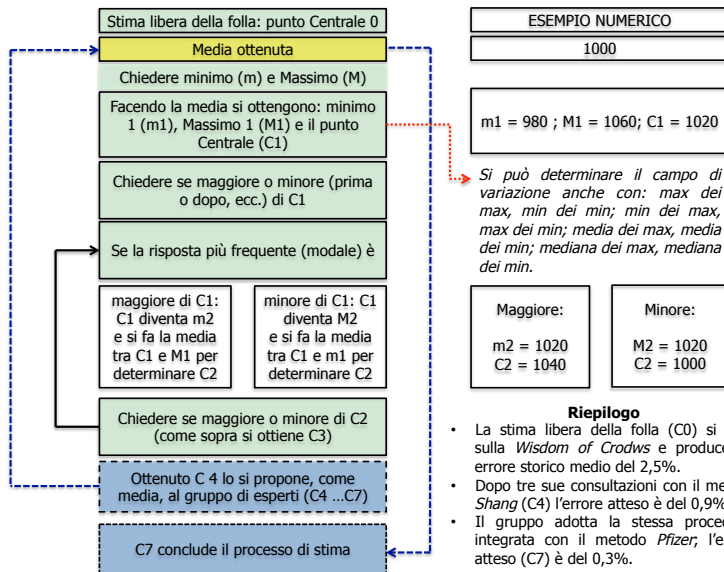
Stima libera della folla: punto Centrale 0

Media ottenuta

Chiedere minimo (m) e Massimo (M)

Facendo la media si ottengono: minimo 1 (m1), Massimo 1 (M1) e il punto Centrale (C1)

Chiedere se maggiore o minore (prima o dopo, ecc.) di C1

Se la risposta più frequente (modale) è

maggiore di C1: C1 diventa m2 e si fa la media tra C1 e M1 per determinare C2

minore di C1: C1 diventa M2 e si fa la media tra C1 e m1 per determinare C2

Chiedere se maggiore o minore di C2 (come sopra si ottiene C3)

Ottenuto C 4 lo si propone, come media, al gruppo di esperti (C4 …C7)

C7 conclude il processo di stima

ESEMPIO NUMERICO

1000

m1 = 980 ; M1 = 1060; C1 = 1020

Si può determinare il campo di variazione anche con: max dei max, min dei min; min dei max, max dei min; media dei max, media dei min; mediana dei max, mediana dei min.

Maggiore:

m2 = 1020
C2 = 1040

Minore:

M2 = 1020
C2 = 1000

Riepilogo

- La stima libera della folla (C0) si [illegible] sulla *Wisdom of Crowds* e produce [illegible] errore storico medio del 2,5%.
- Dopo tre sue consultazioni con il me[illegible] *Shang* (C4) l'errore atteso è del 0,9%
- Il gruppo adotta la stessa proced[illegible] integrata con il metodo *Pfizer*; l'e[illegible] atteso (C7) è del 0,3%.